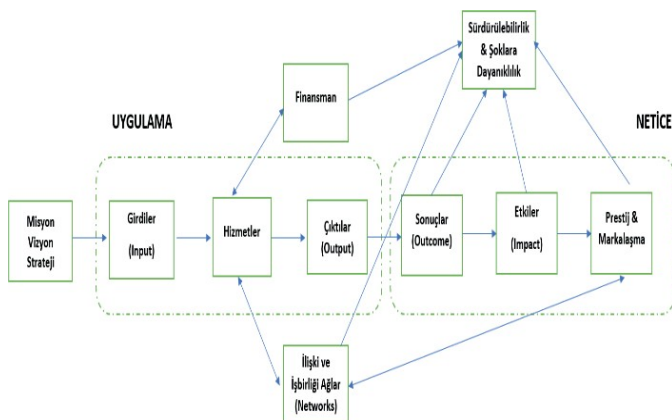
Sürdürülebilirlik & Şoklara Dayanıklılık

Finansman

UYGULAMA

NETİCE

Misyon Vizyon Strateji

Girdiler (Input)

Hizmetler

Çıktılar (Output)

Sonuçlar (Outcome)

Etkiler (Impact)

Prestij & Markalaşma

İlişki ve İşbirliği Ağlar (Networks)